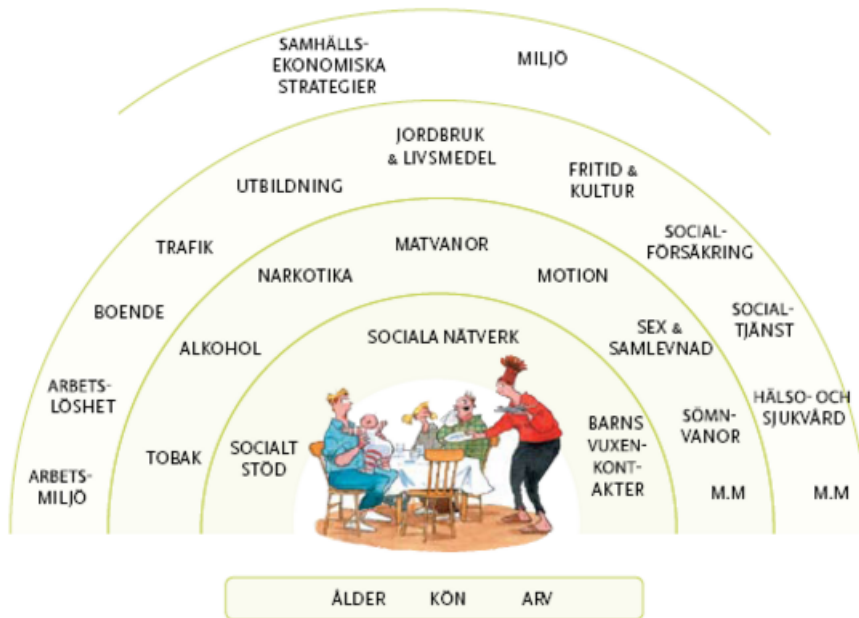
SAMHÄLLSEKONOMISKA STRATEGIER

MILJÖ

JORDBRUK & LIVSMEDEL

UTBILDNING

FRITID & KULTUR

TRAFIK

SOCIALFÖRSÄKRING

BOENDE

SOCIALTJÄNST

ARBETSLÖSHET

HÄLSO- OCH SJUKVÅRD

ARBETSMILJÖ

M.M

MATVANOR

NARKOTIKA

MOTION

ALKOHOL

SEX & SAMLEVNAD

TOBAK

SÖMNVANOR

M.M

SOCIALA NÄTVERK

SOCIALT STÖD

BARNS VUXENKONTAKTER

ÅLDER KÖN ARV